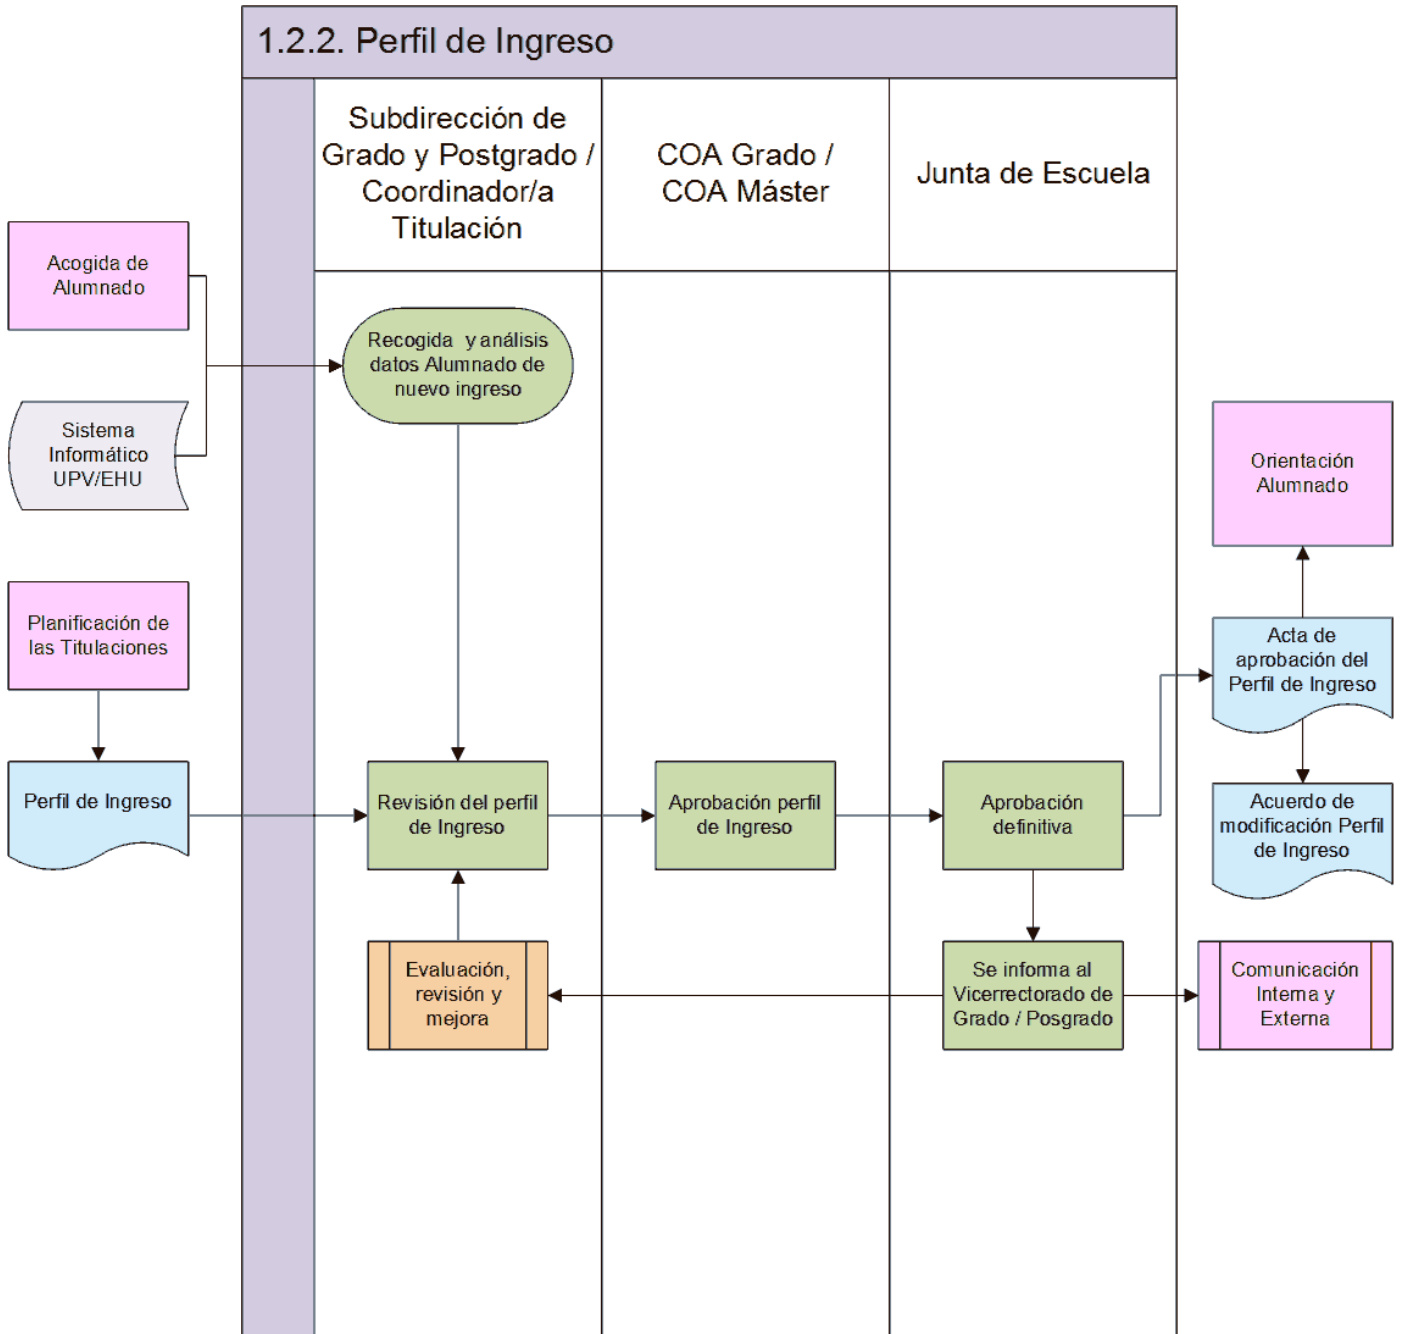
1.2.2. Perfil de Ingreso

Subdirección de Grado y Postgrado / Coordinador/a Titulación

COA Grado / COA Máster

Junta de Escuela

Acogida de Alumnado

Sistema Informático UPV/EHU

Recogida y análisis datos Alumnado de nuevo ingreso

Orientación Alumnado

Planificación de las Titulaciones

Acta de aprobación del Perfil de Ingreso

Perfil de Ingreso

Revisión del perfil de Ingreso

Aprobación perfil de Ingreso

Aprobación definitiva

Acuerdo de modificación Perfil de Ingreso

Evaluación, revisión y mejora

Se informa al Vicerrectorado de Grado / Posgrado

Comunicación Interna y Externa